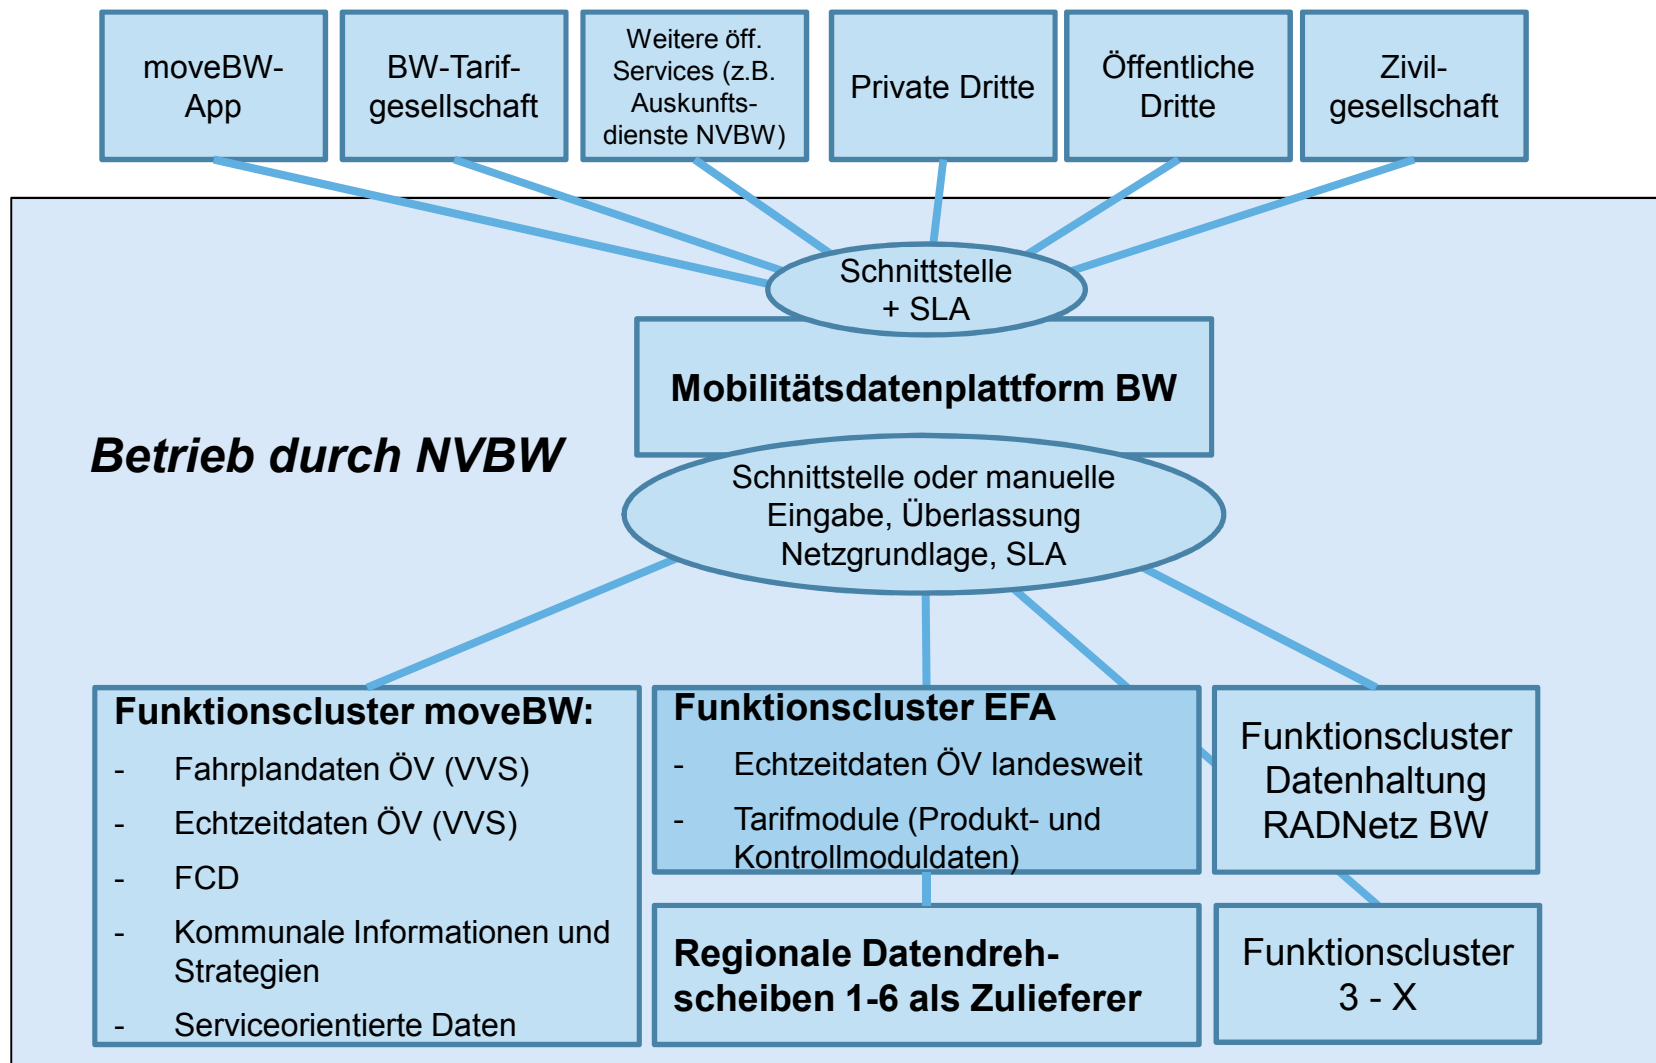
moveBW-App

BW-Tarif-gesellschaft

Weitere öff. Services (z.B. Auskunfts-dienste NVBW)

Private Dritte

Öffentliche Dritte

Zivil-gesellschaft

Schnittstelle + SLA

Mobilitätsdatenplattform BW

Betrieb durch NVBW

Schnittstelle oder manuelle Eingabe, Überlassung Netzgrundlage, SLA

Funktionscluster moveBW:
- Fahrplandaten ÖV (VVS)
- Echtzeitdaten ÖV (VVS)
- FCD
- Kommunale Informationen und Strategien
- Serviceorientierte Daten

Funktionscluster EFA
- Echtzeitdaten ÖV landesweit
- Tarifmodule (Produkt- und Kontrollmoduldaten)

Funktionscluster Datenhaltung RADNetz BW

Regionale Datendreh-scheiben 1-6 als Zulieferer

Funktionscluster 3 - X